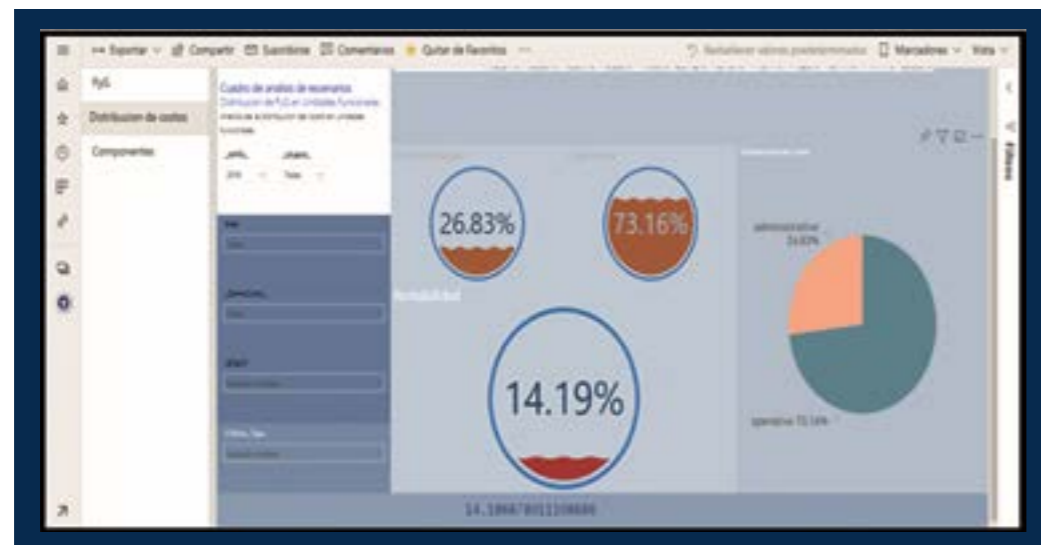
Exportar Compartir Suscribirse Comentarios Quitar de Favoritos ··· Restablecer valores predeterminados Marcadores Vista

PyG

Distribucion de costos

Componentes

Cuadro de analisis de escenarios

Distribucion de PyG en Unidades Funcionales

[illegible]

2018 Todas

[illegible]

26.83%

73.16%

Rentabilidad

14.19%

administrativo 26.83%

operativo 73.16%

14.186670011108886

Filtros